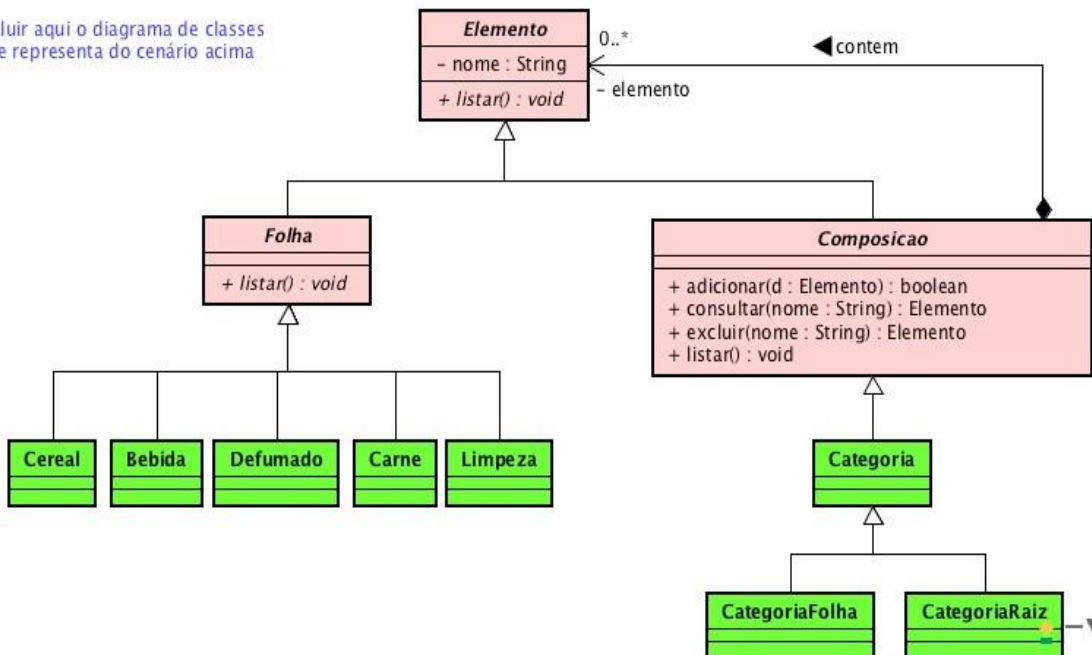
luir aqui o diagrama de classes
e representa do cenário acima

Elemento
- nome : String
+ listar() : void

0..*
◀contem
- elemento

Folha
+ listar() : void

Composicao
+ adicionar(d : Elemento) : boolean
+ consultar(nome : String) : Elemento
+ excluir(nome : String) : Elemento
+ listar() : void

Cereal

Bebida

Defumado

Carne

Limpeza

Categoria

CategoriaFolha

CategoriaRaiz